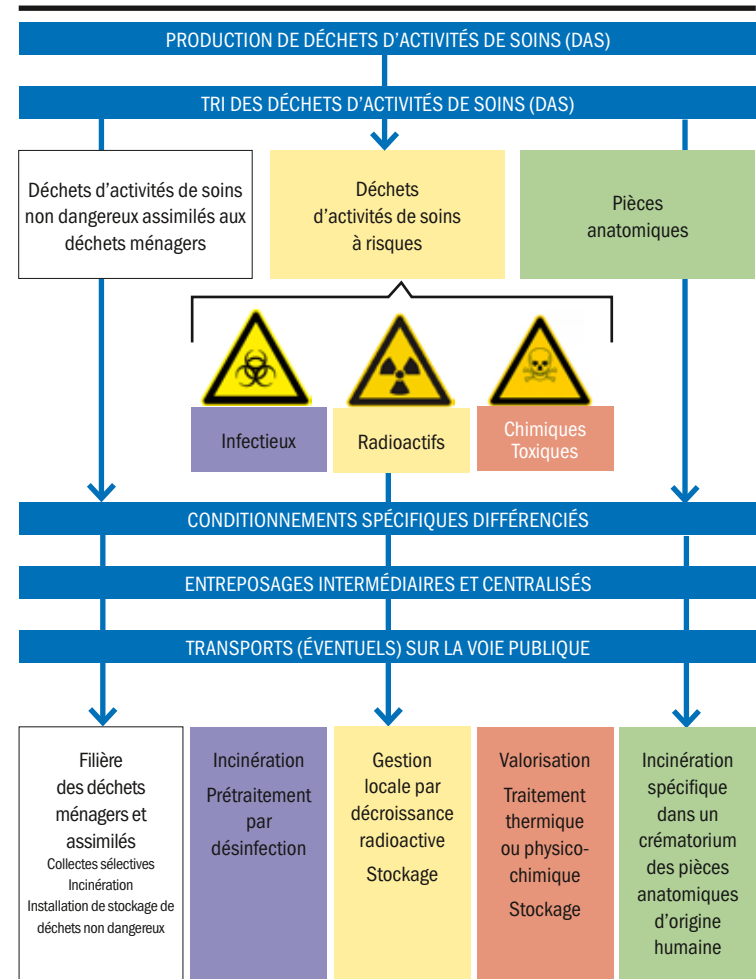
PRODUCTION DE DÉCHETS D’ACTIVITÉS DE SOINS (DAS)

TRI DES DÉCHETS D’ACTIVITÉS DE SOINS (DAS)

Déchets d’activités de soins non dangereux assimilés aux déchets ménagers

Déchets d’activités de soins à risques

Pièces anatomiques

Infectieux

Radioactifs

Chimiques Toxiques

CONDITIONNEMENTS SPÉCIFIQUES DIFFÉRENCIÉS

ENTREPOSAGES INTERMÉDIAIRES ET CENTRALISÉS

TRANSPORTS (ÉVENTUELS) SUR LA VOIE PUBLIQUE

Filière des déchets ménagers et assimilés
Collectes sélectives
Incinération
Installation de stockage de déchets non dangereux

Incinération
Prétraitement par désinfection

Gestion locale par décroissance radioactive
Stockage

Valorisation
Traitement thermique ou physico-chimique
Stockage

Incinération spécifique dans un crématorium des pièces anatomiques d’origine humaine